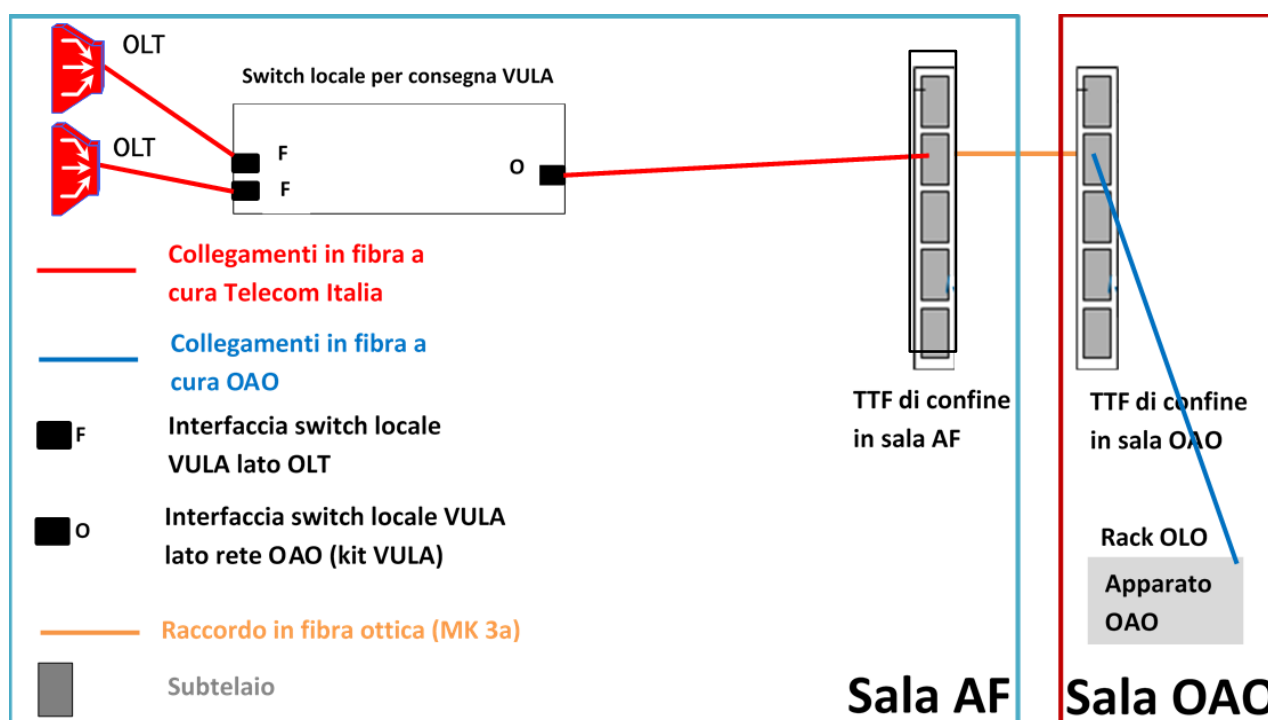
OLT

Switch locale per consegna VULA

OLT

F

F

O

Collegamenti in fibra a cura Telecom Italia

Collegamenti in fibra a cura OAO

F Interfaccia switch locale VULA lato OLT

O Interfaccia switch locale VULA lato rete OAO (kit VULA)

Raccordo in fibra ottica (MK 3a)

Subtelaio

TTF di confine in sala AF

TTF di confine in sala OAO

Rack OLO

Apparato OAO

Sala AF

Sala OAO